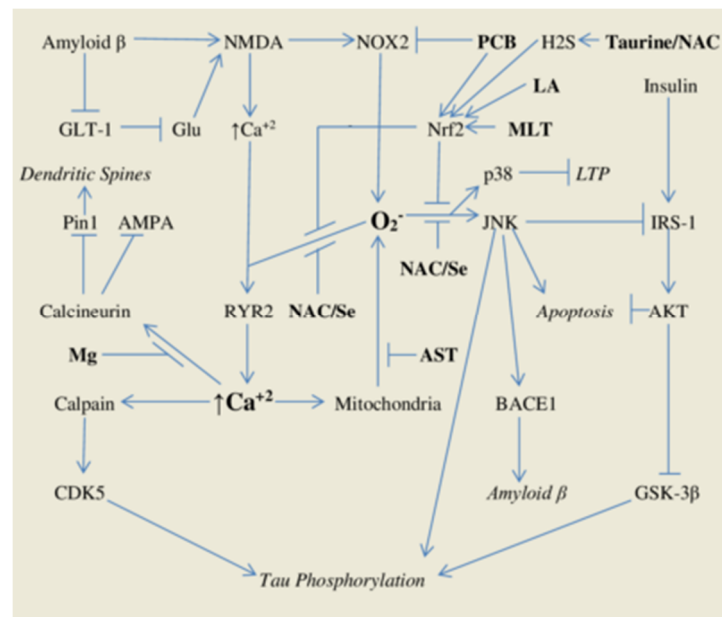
Amyloid β
NMDA
NOX2
PCB
H2S
Taurine/NAC
LA
Insulin
GLT-1
Glu
↑Ca$^{+2}$
Nrf2
MLT
Dendritic Spines
p38
LTP
Pin1
AMPA
$O_2^-$
JNK
IRS-1
NAC/Se
Calcineurin
RYR2
NAC/Se
Apoptosis
AKT
Mg
AST
Calpain
↑Ca$^{+2}$
Mitochondria
BACE1
CDK5
Amyloid β
GSK-3β
Tau Phosphorylation